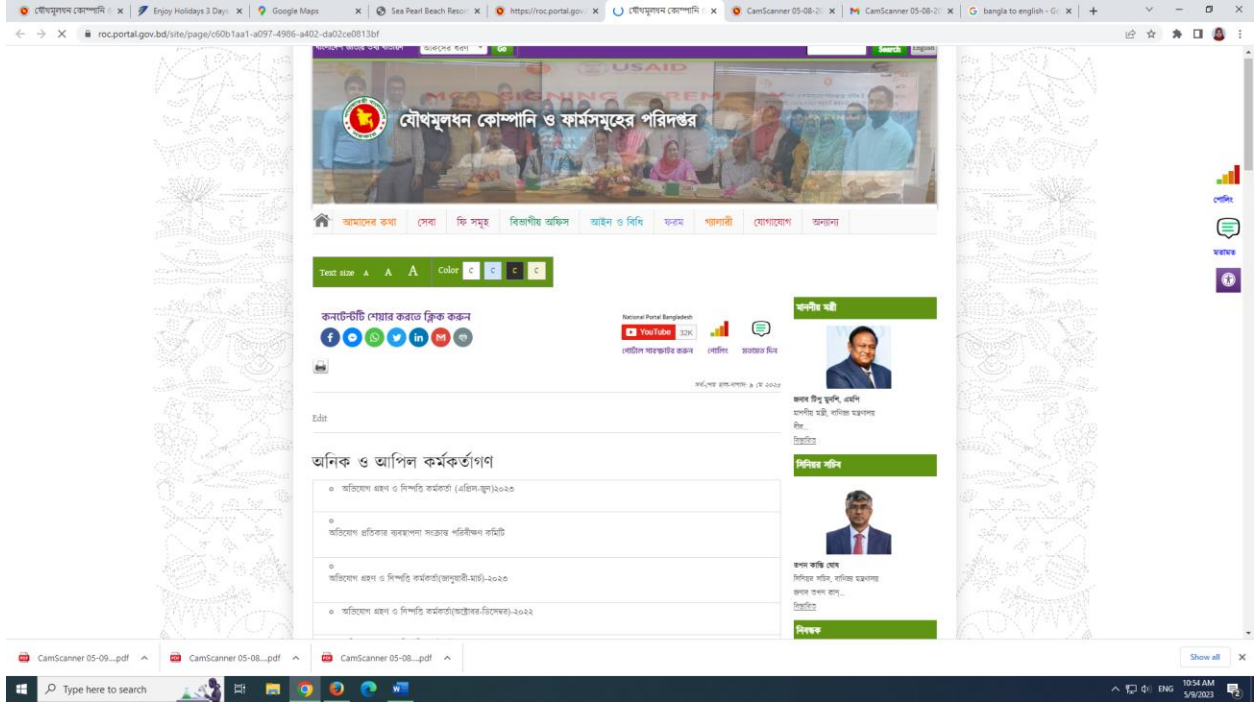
যৌথমূলধন কোম্পানি | Enjoy Holidays 3 Days | Google Maps | Sea Pearl Beach Resort | https://roc.portal.gov | যৌথমূলধন কোম্পানি | CamScanner 05-08-20 | CamScanner 05-08-20 | bangla to english - G

roc.portal.gov.bd/site/page/c60b1aa1-a097-4986-a402-da02ce0813bf

Go Search English

USAID

যৌথমূলধন কোম্পানি ও ফার্মসমূহের পরিদপ্তর

আমাদের কথা | সেবা | ফি সমূহ | বিভাগীয় অফিস | আইন ও বিধি | ফরম | গ্যালারী | যোগাযোগ | অন্যান্য

Text size A A A Color C C C C

কনটেন্টটি শেয়ার করতে ক্লিক করুন

National Portal Bangladesh
YouTube 32K
পোর্টাল সাবস্ক্রাইব করুন পোলিং মতামত দিন

সর্ব-শেষ হাল-নাগাদ: ৯ মে ২০২৩

Edit

অনিক ও আপিল কর্মকর্তাগণ

অভিযোগ গ্রহণ ও নিষ্পত্তি কর্মকর্তা (এপ্রিল-জুন)২০২৩

অভিযোগ প্রতিকার ব্যবস্থাপনা সংক্রান্ত পরিবীক্ষণ কমিটি

অভিযোগ গ্রহণ ও নিষ্পত্তি কর্মকর্তা(জানুয়ারী-মার্চ)-২০২৩

অভিযোগ গ্রহণ ও নিষ্পত্তি কর্মকর্তা(অক্টোবর-ডিসেম্বর)-২০২২

মাননীয় মন্ত্রী
জনাব টিপু মুনশি, এমপি
মাননীয় মন্ত্রী, বাণিজ্য মন্ত্রণালয়
বীর...
বিস্তারিত

সিনিয়র সচিব
তপন কান্তি ঘোষ
সিনিয়র সচিব, বাণিজ্য মন্ত্রণালয়
জনাব তপন কান্...
বিস্তারিত

নিবন্ধক

পোলিং
মতামত

CamScanner 05-09....pdf CamScanner 05-08....pdf CamScanner 05-08....pdf Show all

Type here to search
ENG 10:54 AM 5/9/2023